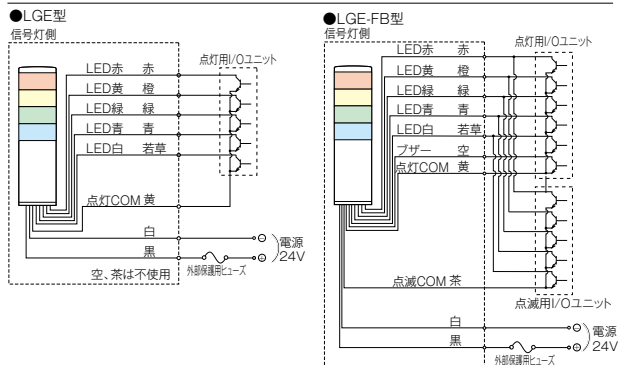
●LGE型
信号灯側

LED赤　赤
LED黄　橙
LED緑　緑
LED青　青
LED白　若草

点灯用I/Oユニット

点灯COM 黄

白
黒

電源
24V

外部保護用ヒューズ

空、茶は不使用

●LGE-FB型
信号灯側

LED赤　赤
LED黄　橙
LED緑　緑
LED青　青
LED白　若草
ブザー　空
点灯COM　黄

点灯用I/Oユニット

点滅COM 茶

点滅用I/Oユニット

白
黒

電源
24V

外部保護用ヒューズ